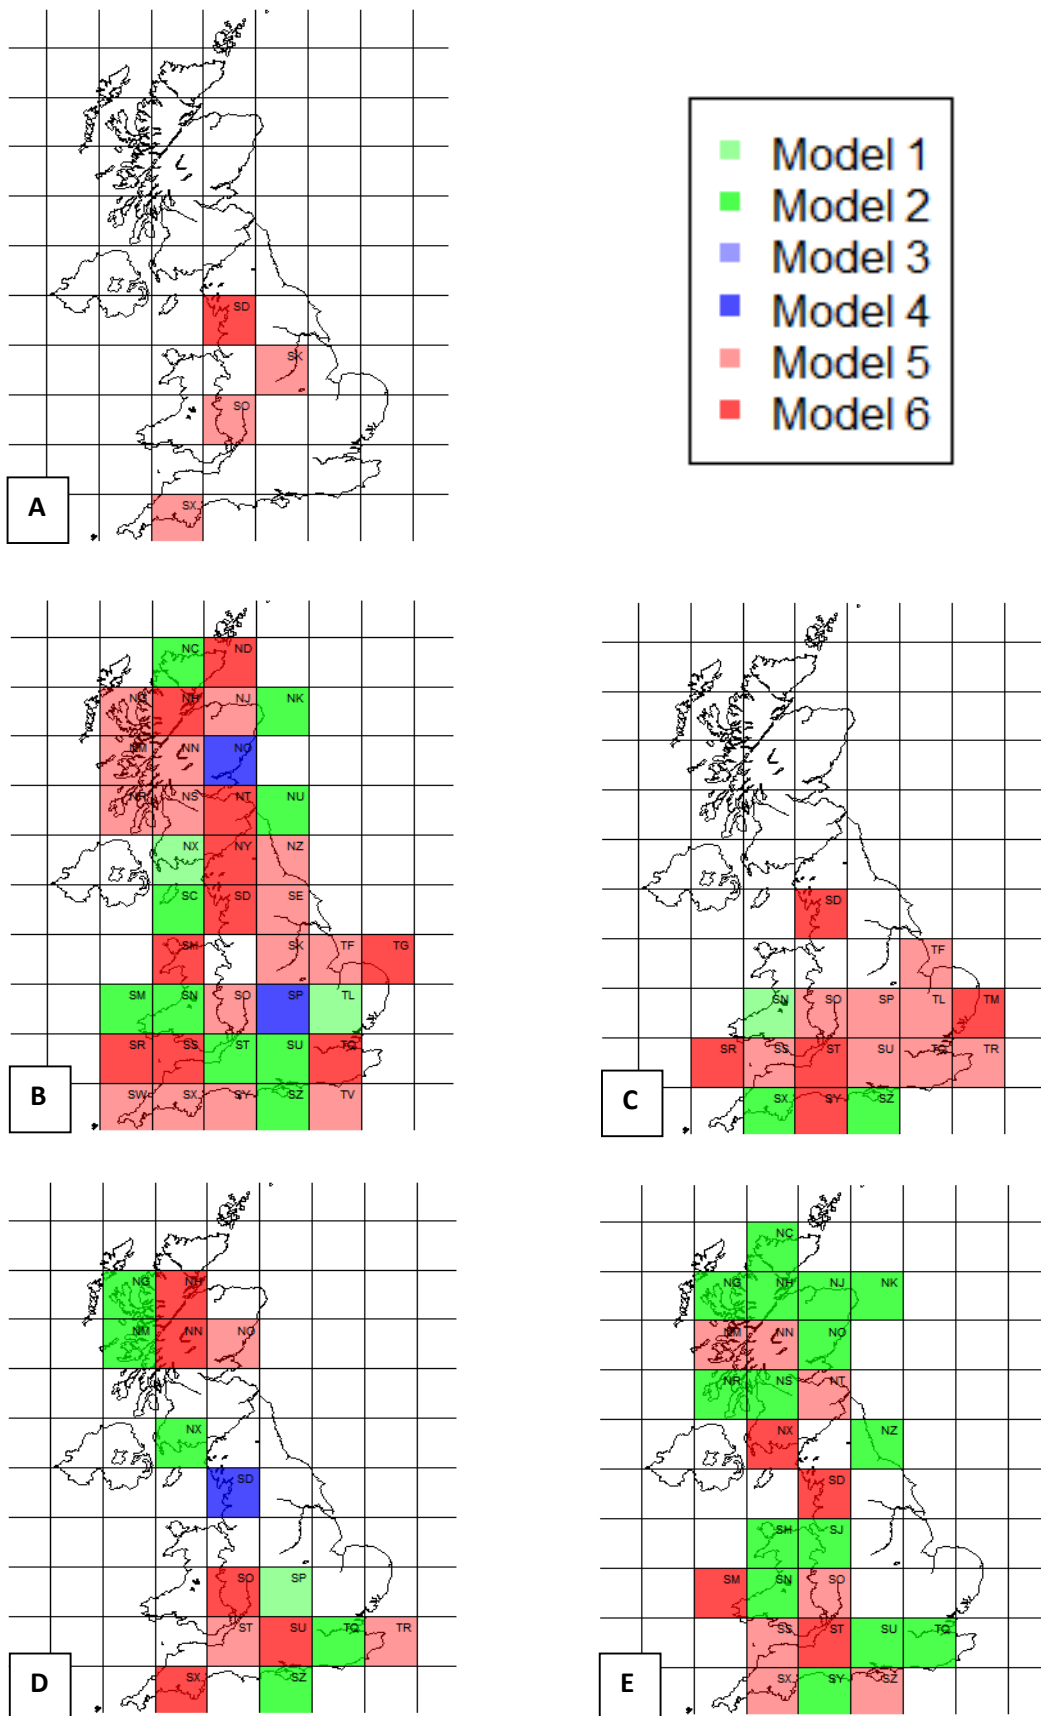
SD
SK
SO
SX
A

Model 1
Model 2
Model 3
Model 4
Model 5
Model 6

NC
ND
NG
NH
NJ
NK
NM
NN
NO
NR
NS
NT
NU
NX
NY
NZ
SC
SD
SE
SH
SK
TF
TG
SM
SN
SO
SP
TL
SR
SS
ST
SU
TQ
SW
SX
SY
SZ
TV
B

SD
TF
SN
SO
SP
TL
TM
SR
SS
ST
SU
TQ
TR
SX
SY
SZ
C

NG
NH
NM
NN
NO
NX
SD
SO
SP
ST
SU
TQ
TR
SX
SZ
D

NC
NG
NH
NJ
NK
NM
NN
NO
NR
NS
NT
NX
NZ
SD
SH
SJ
SM
SN
SO
SS
ST
SU
TQ
SX
SY
SZ
E